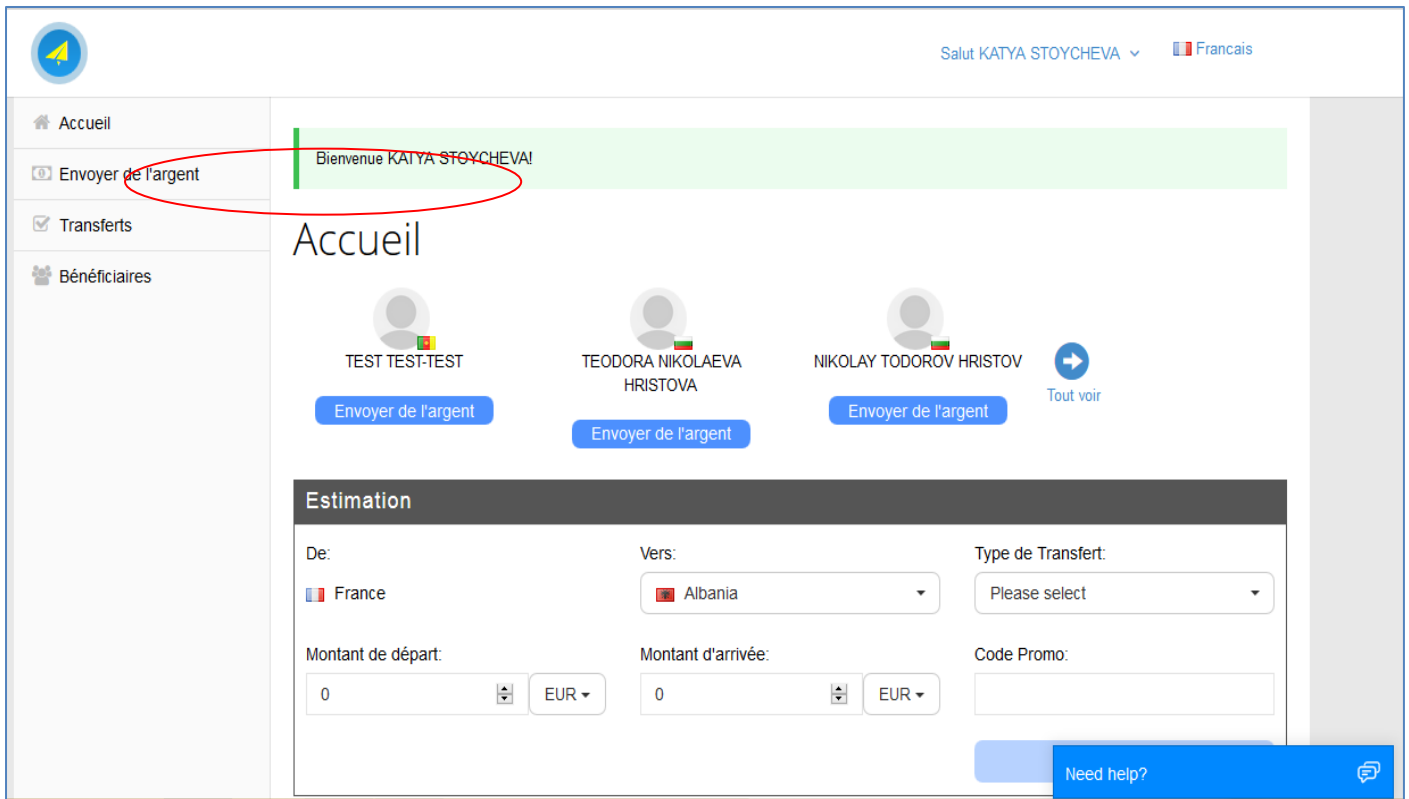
Salut KATYA STOYCHEVA

Francais

Accueil

Envoyer de l'argent

Transferts

Bénéficiaires

Bienvenue KATYA STOYCHEVA!

Accueil

TEST TEST-TEST

Envoyer de l'argent

TEODORA NIKOLAEVA HRISTOVA

Envoyer de l'argent

NIKOLAY TODOROV HRISTOV

Envoyer de l'argent

Tout voir

Estimation

De:

France

Vers:

Albania

Type de Transfert:

Please select

Montant de départ:

0

EUR

Montant d'arrivée:

0

EUR

Code Promo:

Need help?